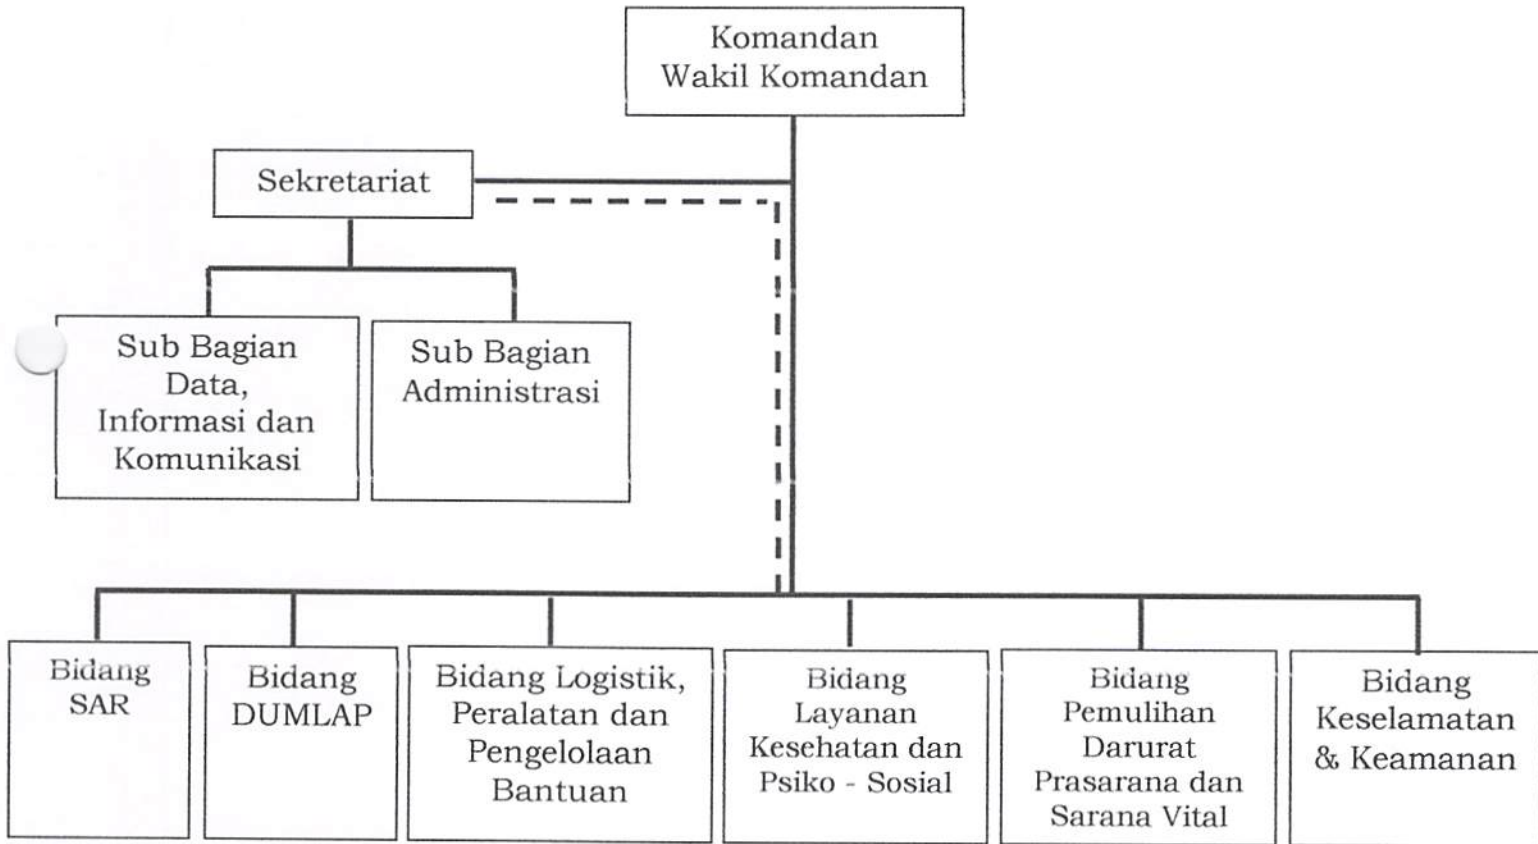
Komandan
Wakil Komandan

Sekretariat

Sub Bagian Data, Informasi dan Komunikasi

Sub Bagian Administrasi

Bidang SAR

Bidang DUMLAP

Bidang Logistik, Peralatan dan Pengelolaan Bantuan

Bidang Layanan Kesehatan dan Psiko - Sosial

Bidang Pemulihan Darurat Prasarana dan Sarana Vital

Bidang Keselamatan & Keamanan